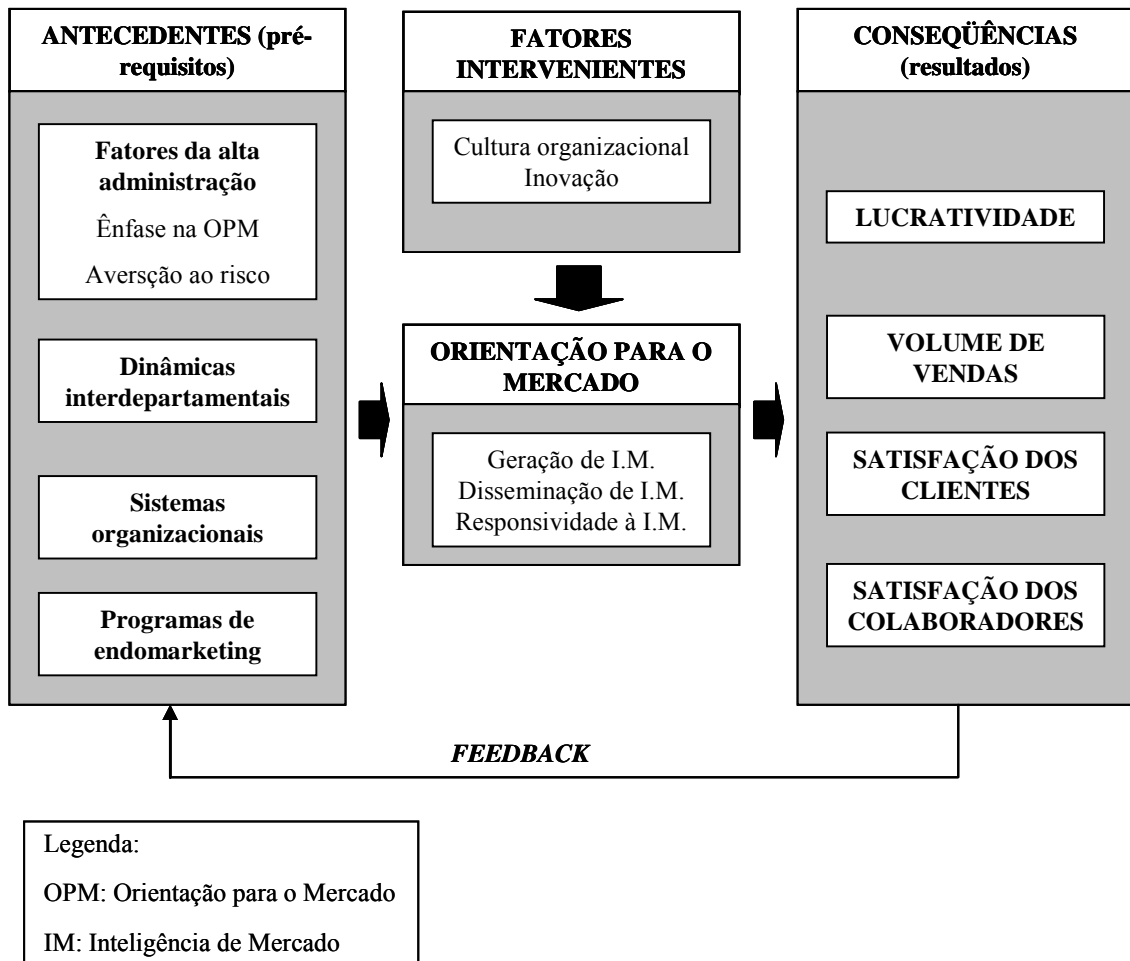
ANTECEDENTES (pré-requisitos)

Fatores da alta administração
Ênfase na OPM
Aversção ao risco

Dinâmicas interdepartamentais

Sistemas organizacionais

Programas de endomarketing

FATORES INTERVENIENTES

Cultura organizacional
Inovação

ORIENTAÇÃO PARA O MERCADO

Geração de I.M.
Disseminação de I.M.
Responsividade à I.M.

CONSEQÜÊNCIAS (resultados)

LUCRATIVIDADE

VOLUME DE VENDAS

SATISFAÇÃO DOS CLIENTES

SATISFAÇÃO DOS COLABORADORES

FEEDBACK

Legenda:
OPM: Orientação para o Mercado
IM: Inteligência de Mercado